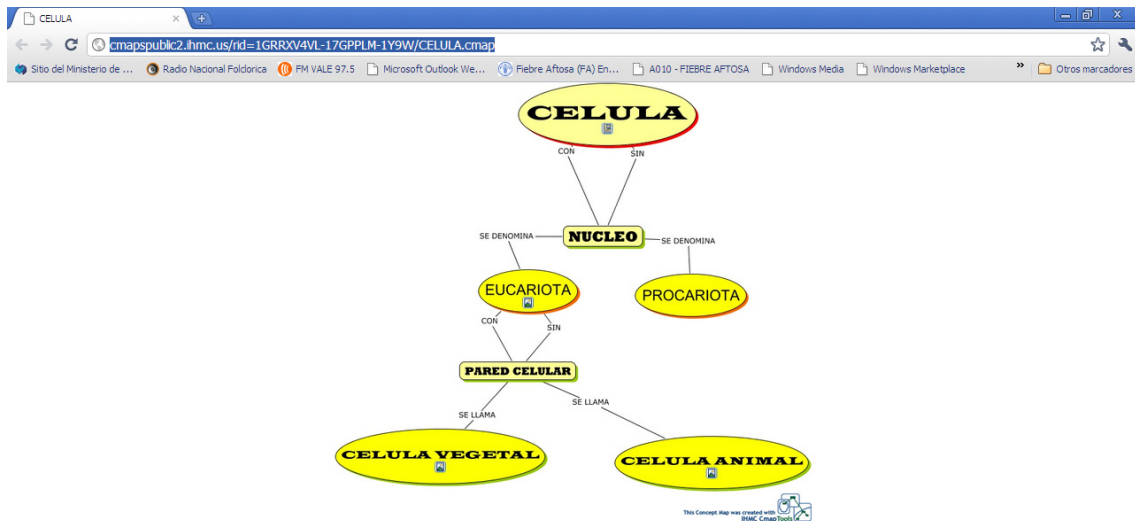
CELULA

cmapspublic2.ihmc.us/rid=1GRRXV4VL-17GPPLM-1Y9W/CELULA.cmap

Sitio del Ministerio de ... Radio Nacional Folclorica FM VALE 97.5 Microsoft Outlook We... Fiebre Aftosa (FA) En... A010 - FIEBRE AFTOSA Windows Media Windows Marketplace » Otros marcadores

CELULA

CON

SIN

NUCLEO

SE DENOMINA

SE DENOMINA

EUCARIOTA

PROCARIOTA

CON

SIN

PARED CELULAR

SE LLAMA

SE LLAMA

CELULA VEGETAL

CELULA ANIMAL

This Concept Map was created with IHMC CmapTools